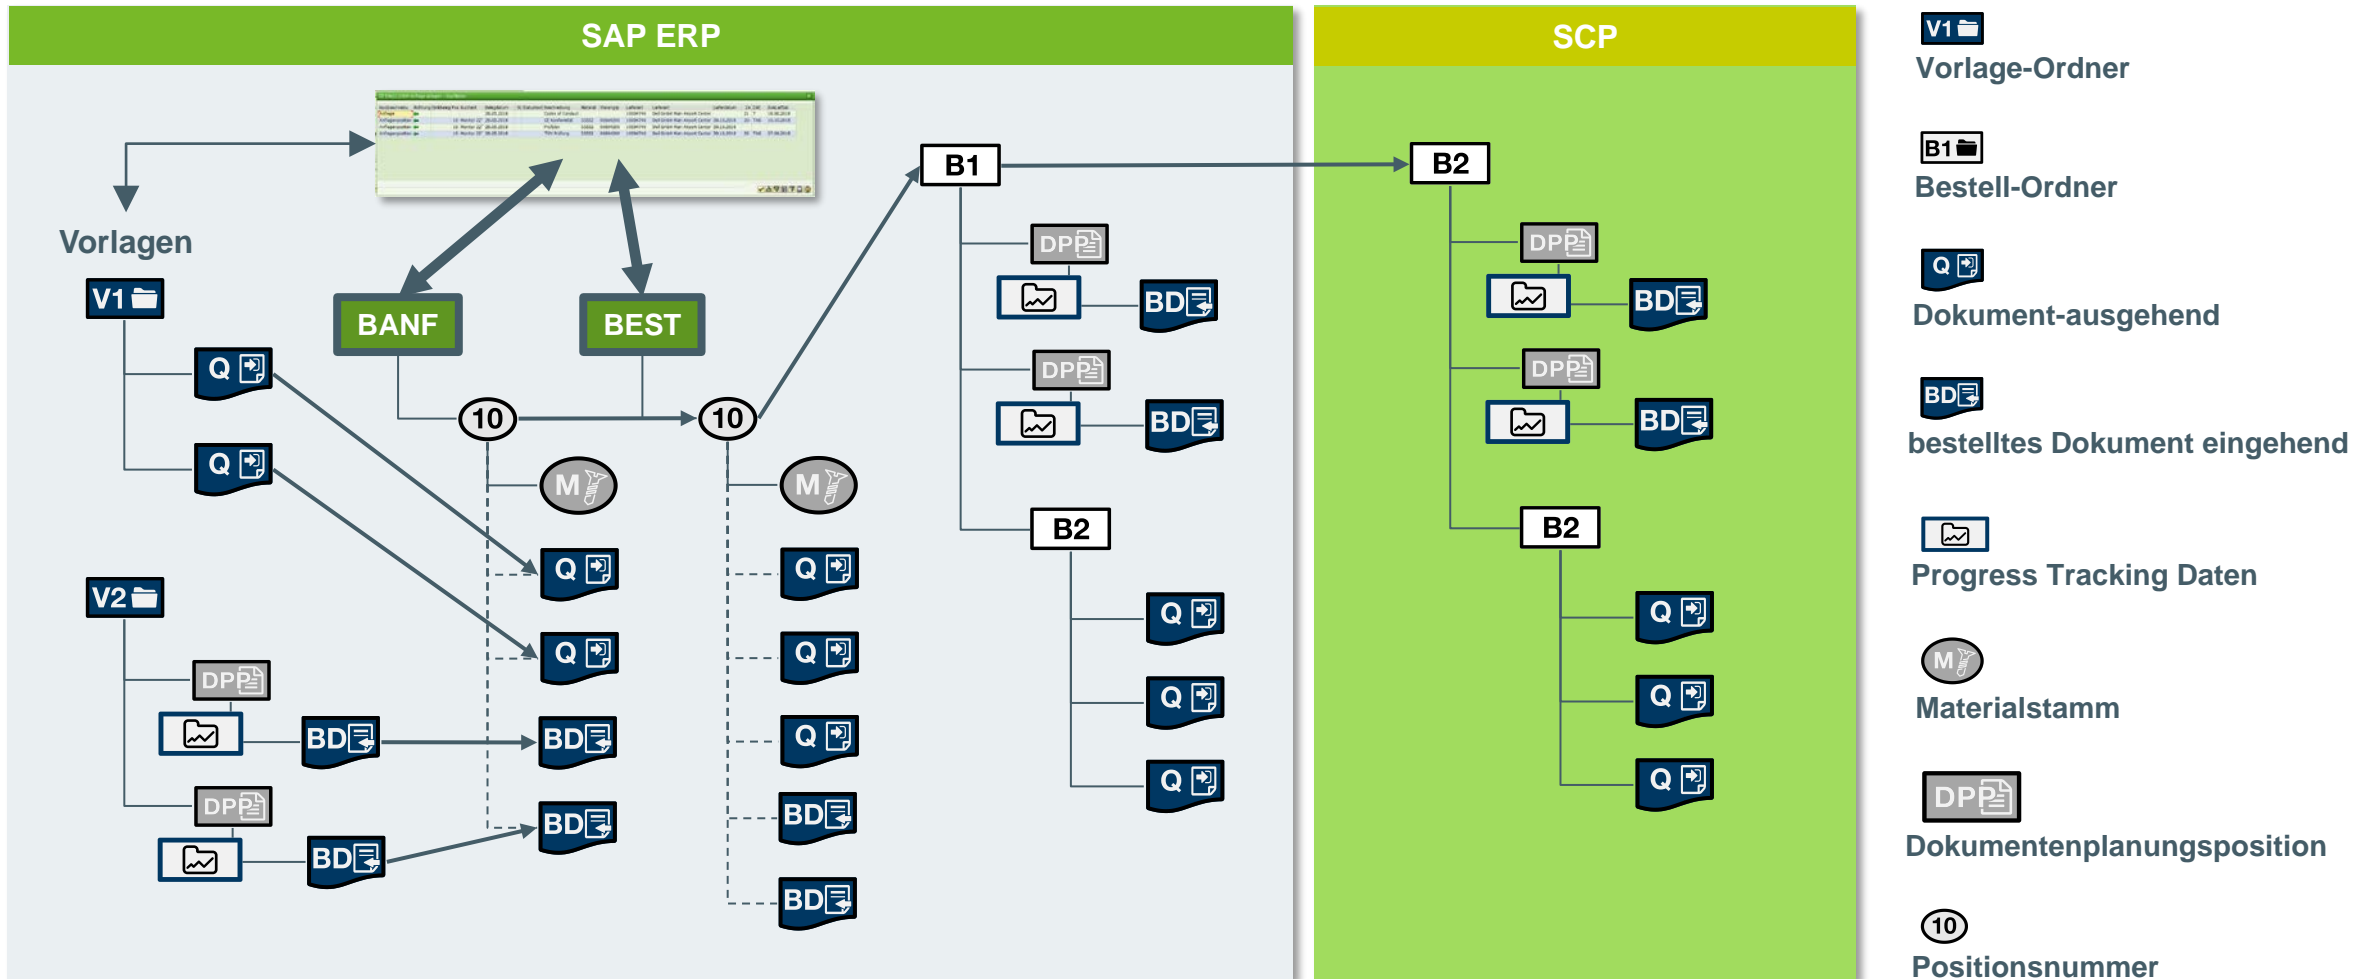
SAP ERP

SCP

Vorlagen

V1

Q

Q

V2

DP

BD

DP

BD

BANF

BEST

10

M

Q

Q

BD

BD

10

M

Q

Q

Q

BD

BD

B1

DP

BD

DP

BD

B2

Q

Q

Q

B2

DP

BD

DP

BD

B2

Q

Q

Q

V1
Vorlage-Ordner

B1
Bestell-Ordner

Q
Dokument-ausgehend

BD
bestelltes Dokument eingehend

Progress Tracking Daten

M
Materialstamm

DP
Dokumentenplanungsposition

10
Positionsnummer